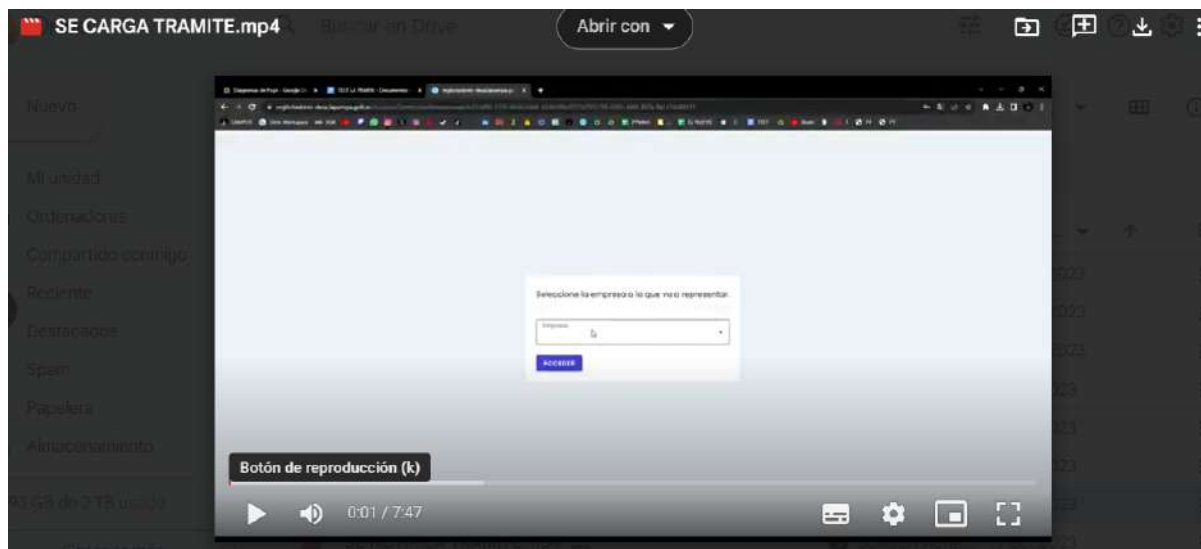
SE CARGA TRAMITE.mp4

Buscar en Drive

Abrir con

Nuevo

Mi unidad

Ordenadores

Compartido conmigo

Reciente

Destacados

Spam

Papelera

Almacenamiento

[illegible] GB de 2 TB usado

Seleccione la empresa a la que va a representar.

Empresa

ACCEDER

Botón de reproducción (k)

0:01 / 7:47